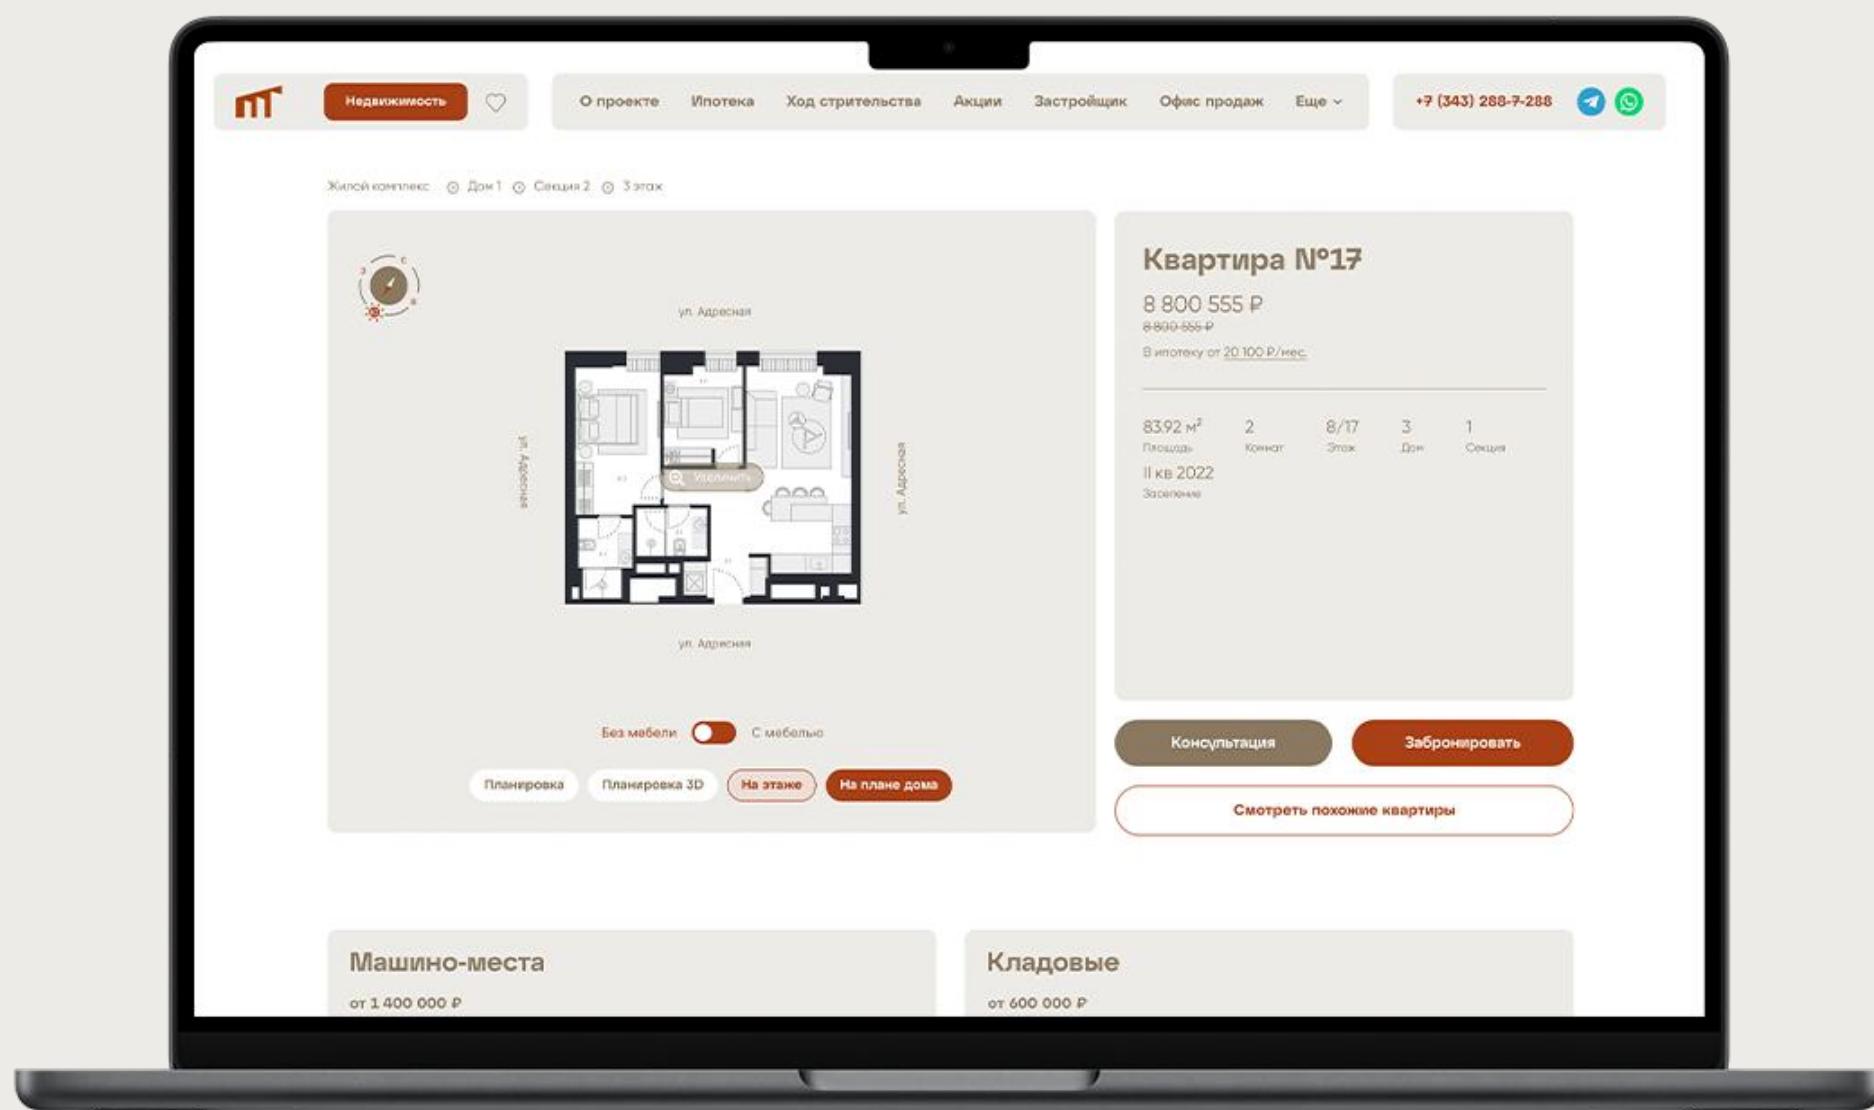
Недвижимость

О проекте Ипотека Ход строительства Акции Застройщик Офис продаж Еще

+7 (343) 288-7-288

Жилой комплекс Дом 1 Секция 2 3 этаж

ул. Адресная

ул. Адресная

ул. Адресная

ул. Адресная

Увеличить

Без мебели С мебелью

Планировка Планировка 3D На этаже На плане дома

Квартира №17

8 800 555 ₽

8 800 555 ₽

В ипотеку от 20 100 ₽/мес.

| 83.92 м² | 2 | 8/17 | 3 | 1 |
|---|---|---|---|---|
| Площадь | Комнат | Этаж | Дом | Секция |

II кв 2022
Заселение

Консультация

Забронировать

Смотреть похожие квартиры

Машино-места

от 1 400 000 ₽

Кладовые

от 600 000 ₽